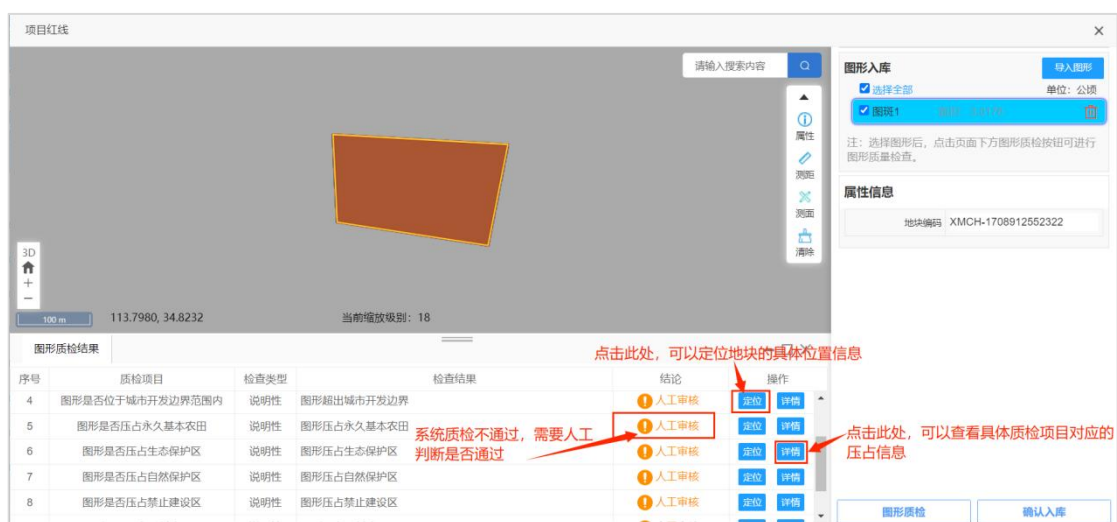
项目红线

请输入搜索内容

属性
测距
测面
清除

3D
+
−

100 m

113.7980, 34.8232

当前缩放级别：18

图形入库

导入图形

选择全部

单位：公顷

图斑1

注：选择图形后，点击页面下方图形质检按钮可进行图形质量检查。

属性信息

地块编码 XMCH-1708912552322

图形质检结果

点击此处，可以定位地块的具体位置信息

| 序号 | 质检项目 | 检查类型 | 检查结果 | 结论 | 操作 |
|---|---|---|---|---|---|
| 4 | 图形是否位于城市开发边界范围内 | 说明性 | 图形超出城市开发边界 | 人工审核 | 定位 详情 |
| 5 | 图形是否压占永久基本农田 | 说明性 | 图形压占永久基本农田 | 人工审核 | 定位 详情 |
| 6 | 图形是否压占生态保护区 | 说明性 | 图形压占生态保护区 | 人工审核 | 定位 详情 |
| 7 | 图形是否压占自然保护区 | 说明性 | 图形压占自然保护区 | 人工审核 | 定位 详情 |
| 8 | 图形是否压占禁止建设区 | 说明性 | 图形压占禁止建设区 | 人工审核 | 定位 详情 |

系统质检不通过，需要人工判断是否通过

点击此处，可以查看具体质检项目对应的压占信息

图形质检

确认入库